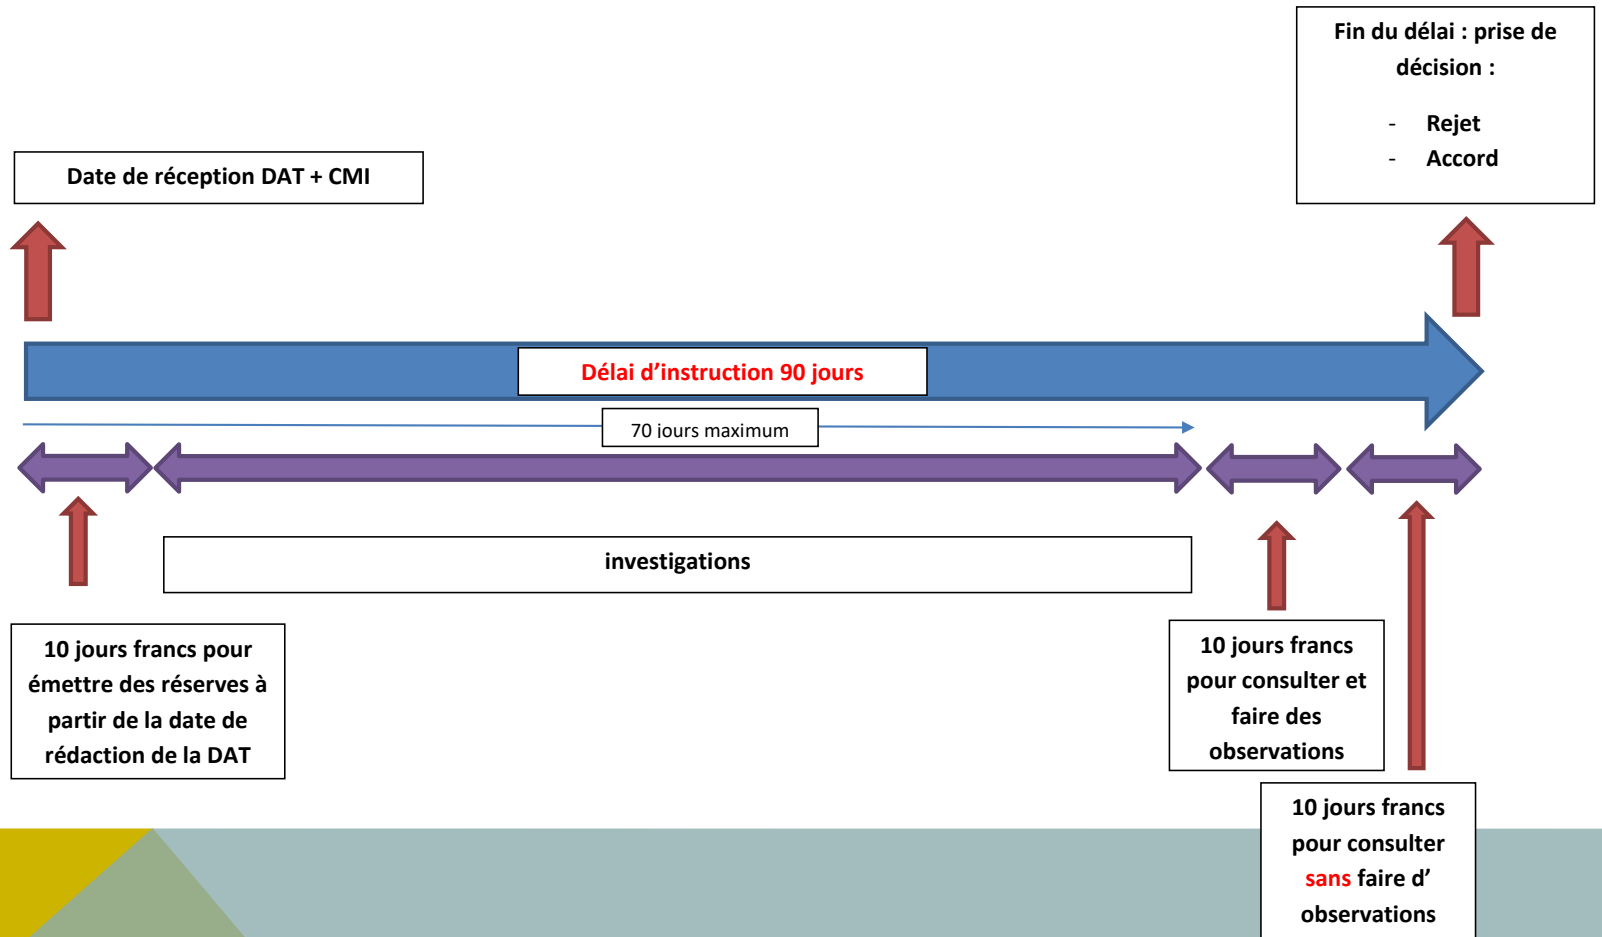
Fin du délai : prise de décision :

- Rejet
- Accord

Date de réception DAT + CMI

Délai d’instruction 90 jours

70 jours maximum

investigations

10 jours francs pour émettre des réserves à partir de la date de rédaction de la DAT

10 jours francs pour consulter et faire des observations

10 jours francs pour consulter sans faire d’ observations